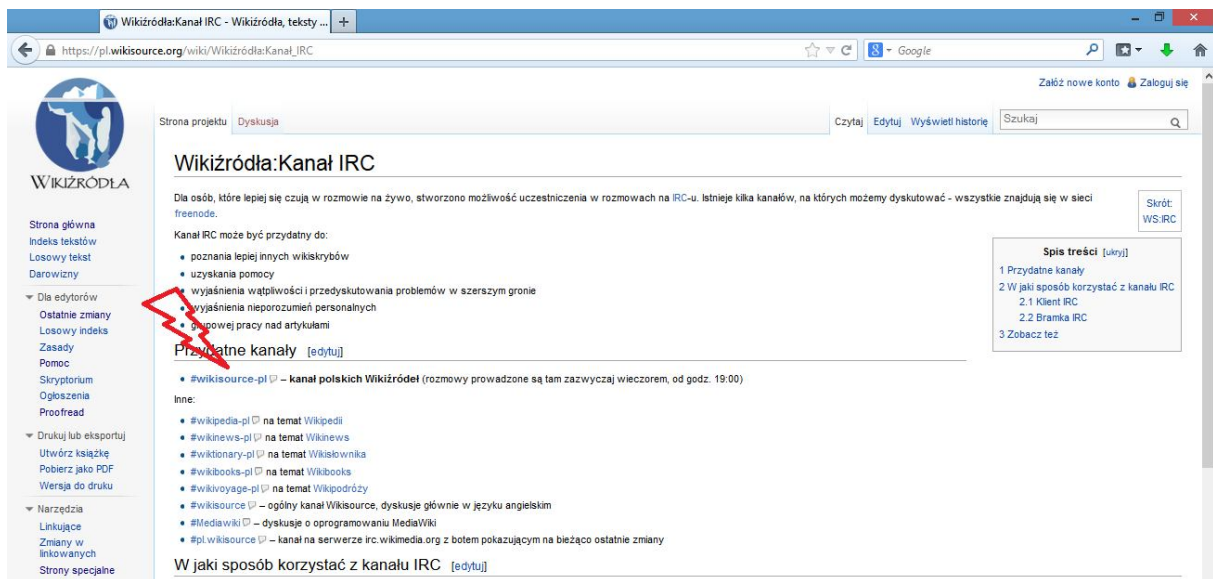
Wikiźródła:Kanał IRC - Wikiźródła, teksty ... +

https://pl.wikisource.org/wiki/Wikiźródła:Kanał_IRC

Google

Załóż nowe konto Zaloguj się

WIKIŹRÓDŁA

Strona projektu Dyskusja

Czytaj Edytuj Wyświetl historię Szukaj

Strona główna
Indeks tekstów
Losowy tekst
Darowizny

Dla edytorów
Ostatnie zmiany
Losowy indeks
Zasady
Pomoc
Skryptorium
Ogłoszenia
Proofread

Drukuj lub eksportuj
Utwórz książkę
Pobierz jako PDF
Wersja do druku

Narzędzia
Linkujące
Zmiany w linkowanych
Strony specjalne

Wikiźródła:Kanał IRC

Dla osób, które lepiej się czują w rozmowie na żywo, stworzono możliwość uczestniczenia w rozmowach na IRC-u. Istnieje kilka kanałów, na których możemy dyskutować - wszystkie znajdują się w sieci freenode.

Skrót: WS:IRC

Kanał IRC może być przydatny do:

- poznania lepiej innych wikiskrybów
- uzyskania pomocy
- wyjaśnienia wątpliwości i przedyskutowania problemów w szerszym gronie
- wyjaśnienia nieporozumień personalnych
- grupowej pracy nad artykułami

Spis treści [ukryj]
1 Przydatne kanały
2 W jaki sposób korzystać z kanału IRC
2.1 Klient IRC
2.2 Bramka IRC
3 Zobacz też

Przydatne kanały [edytuj]

- #wikisource-pl – kanał polskich Wikiźródeł (rozmowy prowadzone są tam zazwyczaj wieczorem, od godz. 19:00)

Inne:

- #wikipedia-pl na temat Wikipedii
- #wikinews-pl na temat Wikinews
- #wiktionary-pl na temat Wikisłownika
- #wikibooks-pl na temat Wikibooks
- #wikivoyage-pl na temat Wikipodróży
- #wikisource – ogólny kanał Wikisource, dyskusje głównie w języku angielskim
- #Mediawiki – dyskusje o oprogramowaniu MediaWiki
- #pl.wikisource – kanał na serwerze irc.wikimedia.org z botem pokazującym na bieżąco ostatnie zmiany

W jaki sposób korzystać z kanału IRC [edytuj]